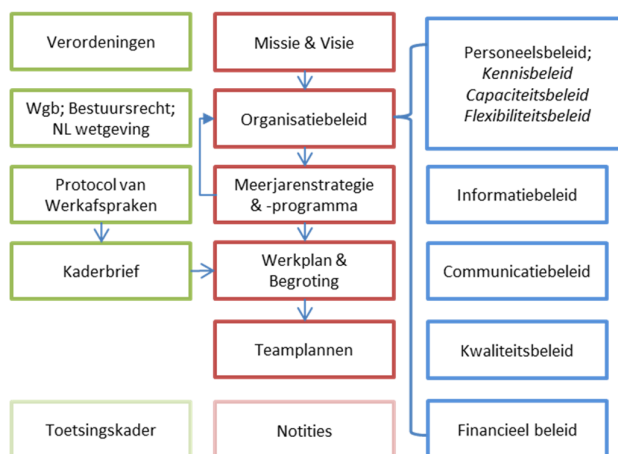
Verordeningen

Wgb; Bestuursrecht; NL wetgeving

Protocol van Werkafspraken

Kaderbrief

Toetsingskader

Missie & Visie

Organisatiebeleid

Meerjarenstrategie & -programma

Werkplan & Begroting

Teamplannen

Notities

Personeelsbeleid;
*Kennisbeleid*
*Capaciteitsbeleid*
*Flexibiliteitsbeleid*

Informatiebeleid

Communicatiebeleid

Kwaliteitsbeleid

Financieel beleid